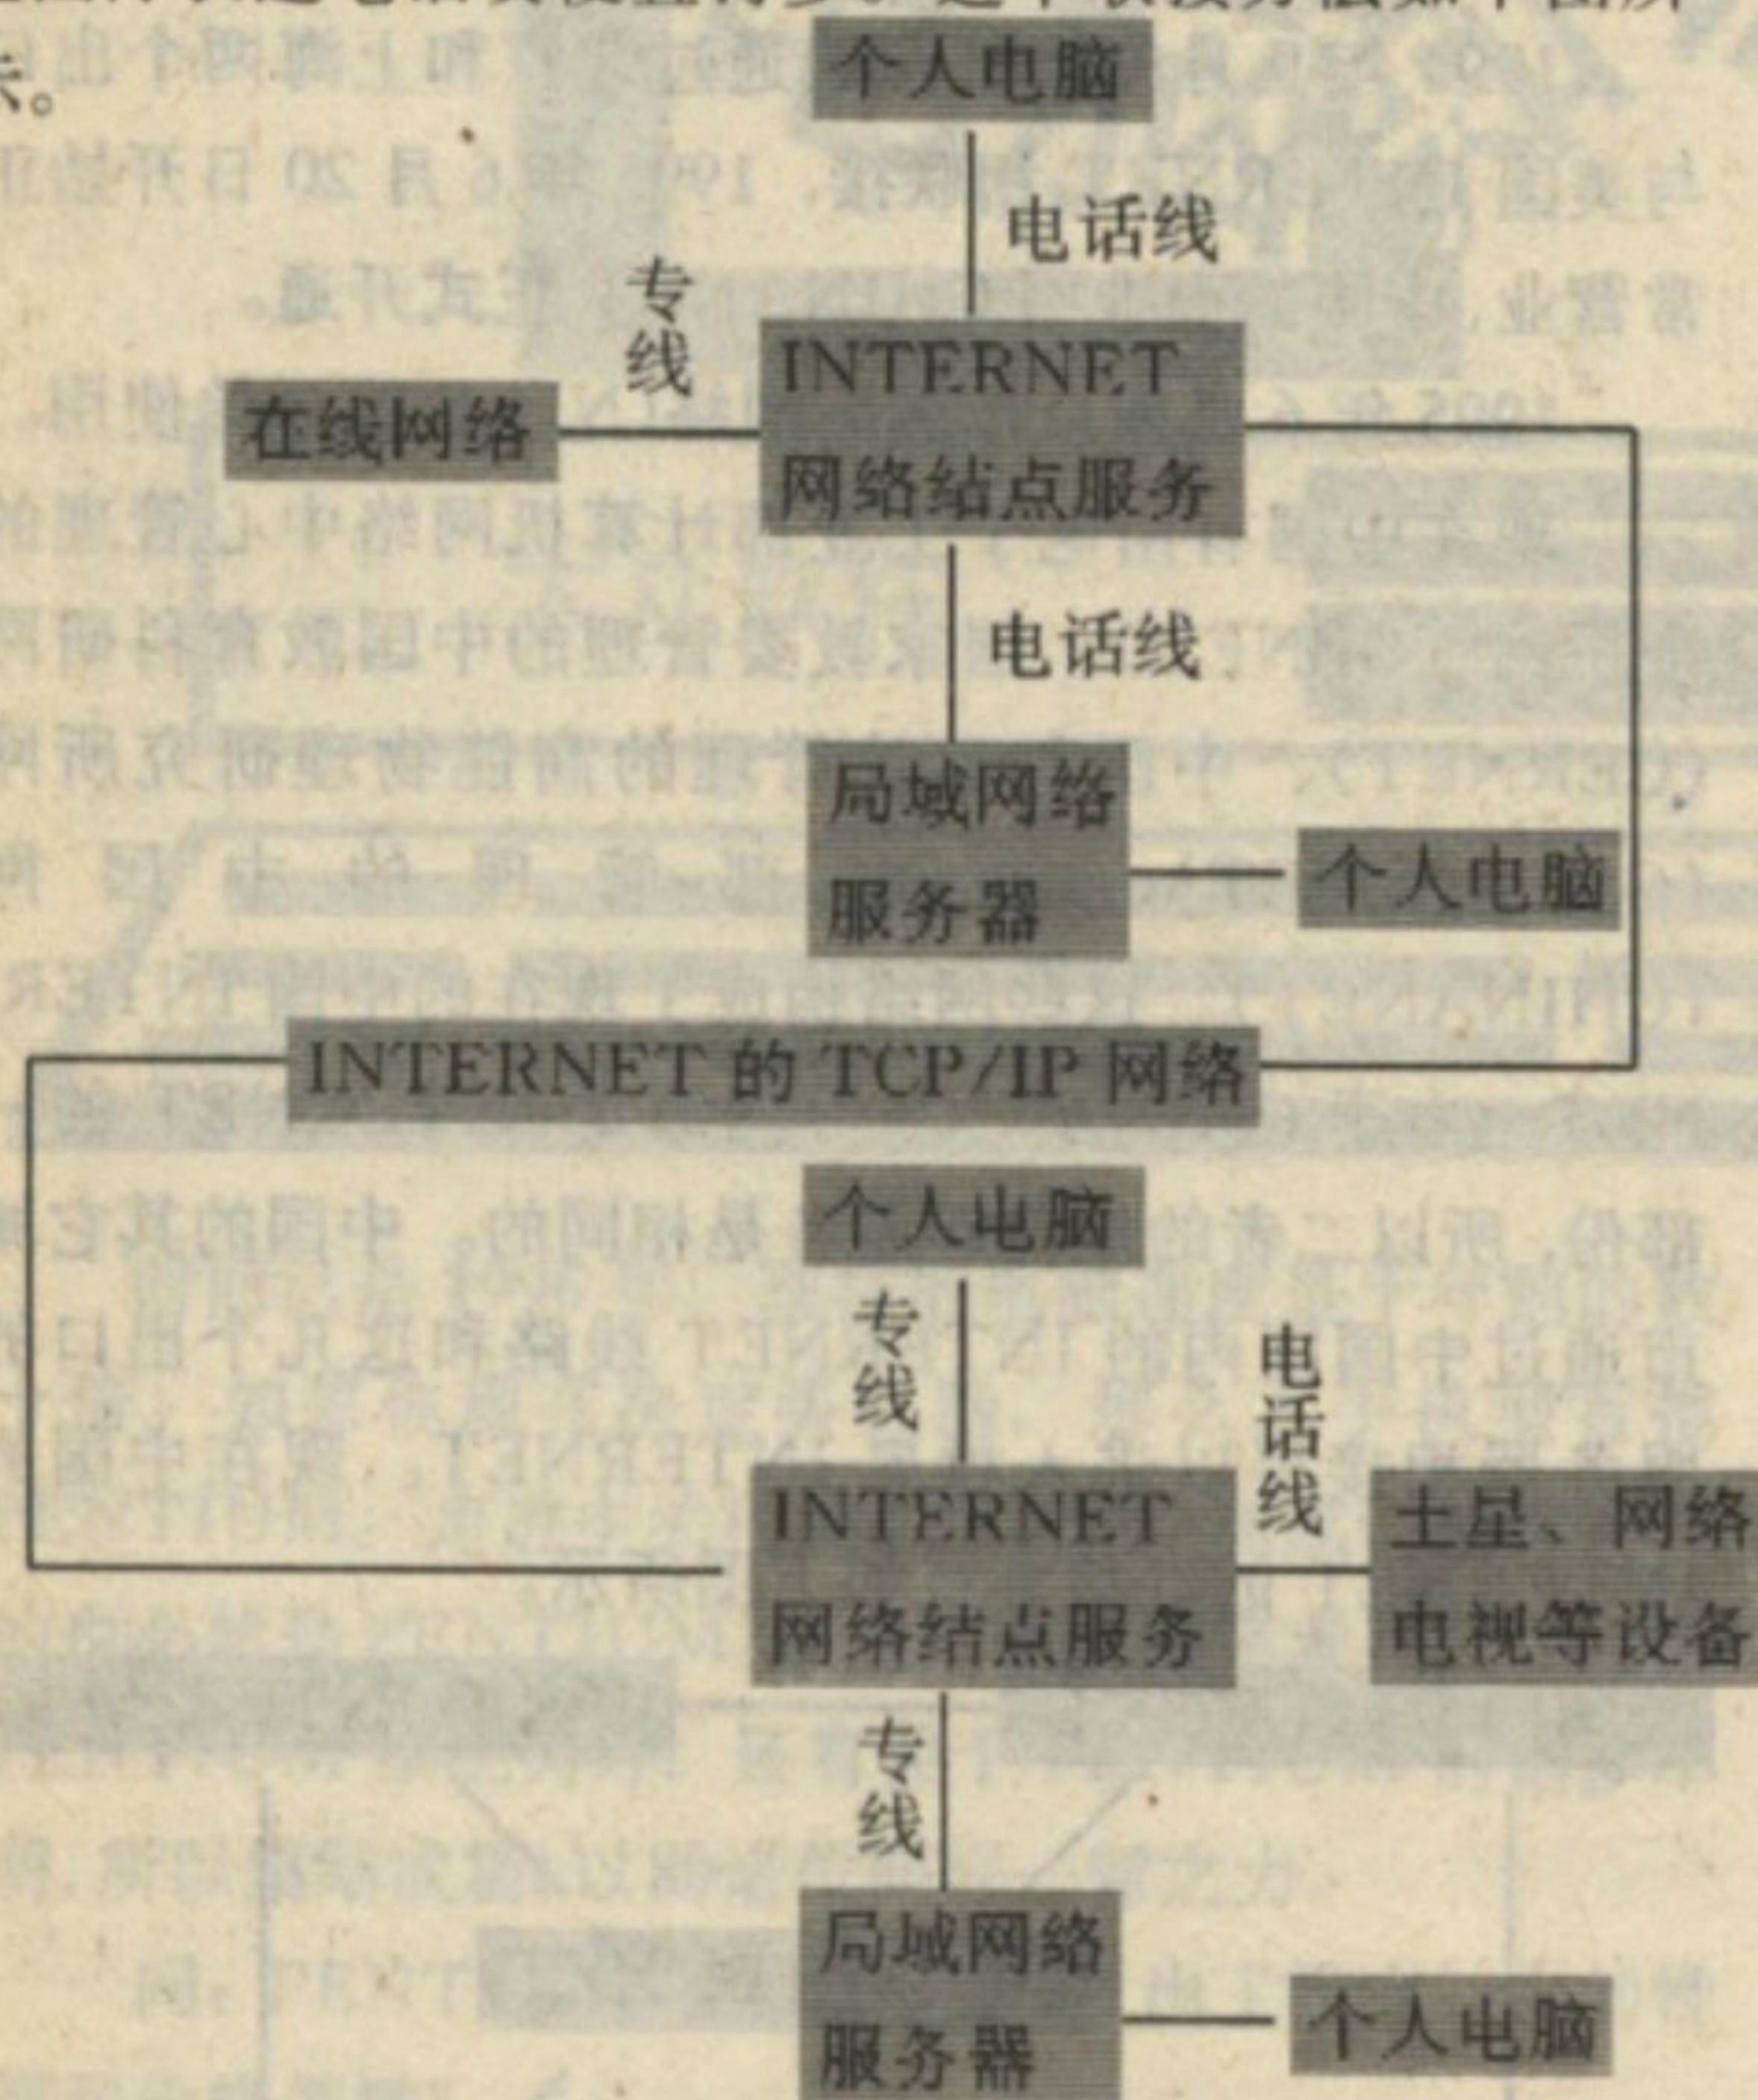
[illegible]
示。

个人电脑

电话线

专线

INTERNET 网络结点服务

在线网络

电话线

局域网络服务器

个人电脑

INTERNET 的 TCP/IP 网络

个人电脑

专线

电话线

INTERNET 网络结点服务

土星、网络电视等设备

专线

局域网络服务器

个人电脑